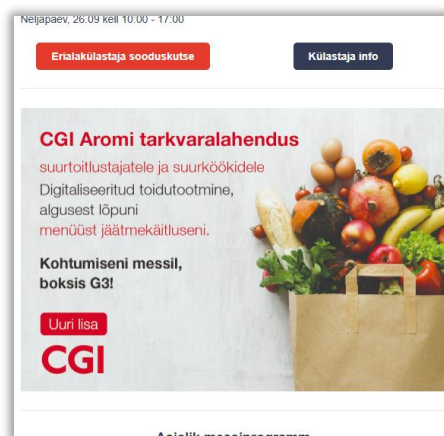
Neljapäev, 26.09 kell 10:00 - 17:00

Erialakülastaja sooduskutse

Külastaja info

CGI Aromi tarkvaralahendus

suurtoitlustajatele ja suurköökidele

Digitaliseeritud toidutootmine, algusest lõpuni

menüüst jäätmekäitluseni.

Kohtumiseni messil, boksis G3!

Uuri lisa

CGI

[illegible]